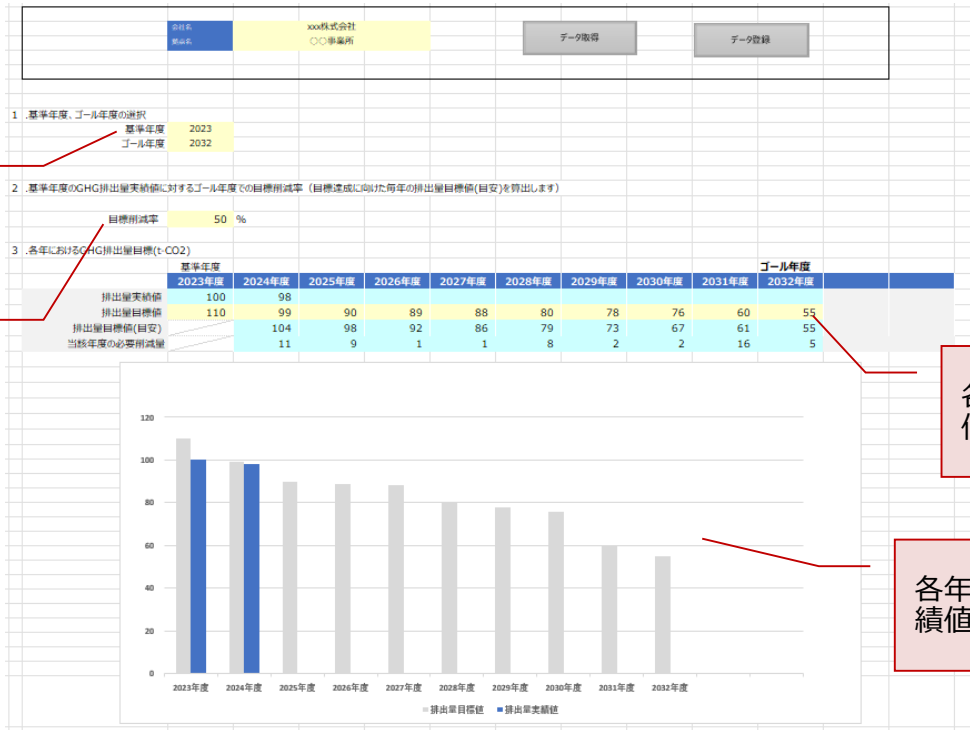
| 会社名 | xxx株式会社 |
|---|---|
| 業所名 | 〇〇事業所 |

データ取得

データ登録

1 .基準年度、ゴール年度の選択

基準年度 2023
ゴール年度 2032

2 .基準年度のGHG排出量実績値に対するゴール年度での目標削減率（目標達成に向けた毎年の排出量目標値(目安)を算出します）

目標削減率 50 %

3 .各年におけるGHG排出量目標(t-CO2)

| | 基準年度 | | | | | | | | | ゴール年度 |
|---|---|---|---|---|---|---|---|---|---|---|
| | 2023年度 | 2024年度 | 2025年度 | 2026年度 | 2027年度 | 2028年度 | 2029年度 | 2030年度 | 2031年度 | 2032年度 |
| 排出量実績値 | 100 | 98 | | | | | | | | |
| 排出量目標値 | 110 | 99 | 90 | 89 | 88 | 80 | 78 | 76 | 60 | 55 |
| 排出量目標値(目安) | | 104 | 98 | 92 | 86 | 79 | 73 | 67 | 61 | 55 |
| 当該年度の必要削減量 | | 11 | 9 | 1 | 1 | 8 | 2 | 2 | 16 | 5 |

120
100
80
60
40
20
0
2023年度 2024年度 2025年度 2026年度 2027年度 2028年度 2029年度 2030年度 2031年度 2032年度

排出量目標値 排出量実績値

各
値

各年
績値